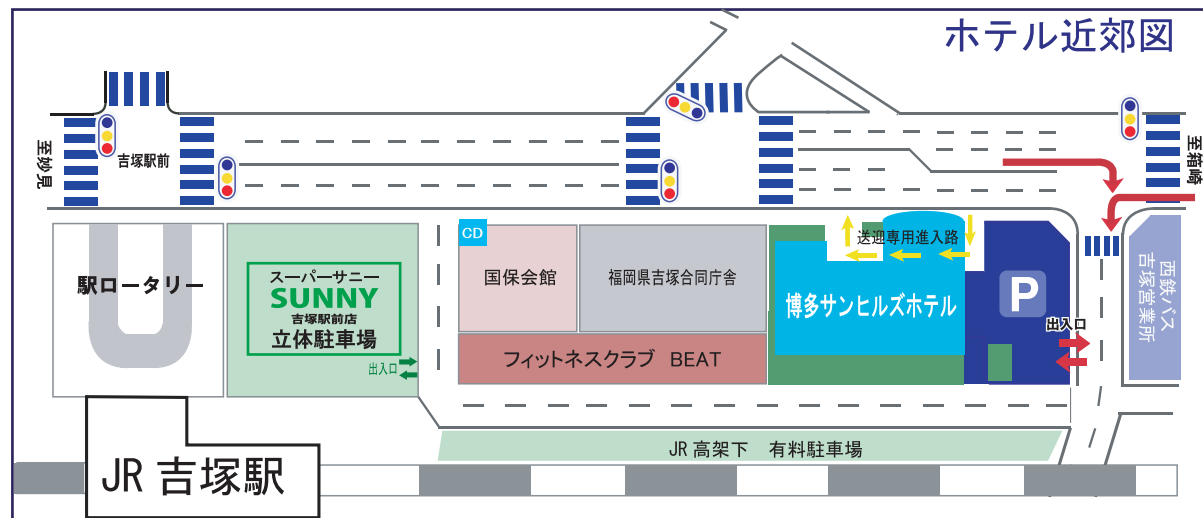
ホテル近郊図

至妙見

吉塚駅前

至箱崎

駅ロータリー

スーパーサニー
SUNNY
吉塚駅前店
立体駐車場

出入口

CD

国保会館

福岡県吉塚合同庁舎

フィットネスクラブ BEAT

送迎専用進入路

博多サンヒルズホテル

P

出入口

西鉄バス吉塚営業所

JR 高架下 有料駐車場

JR 吉塚駅